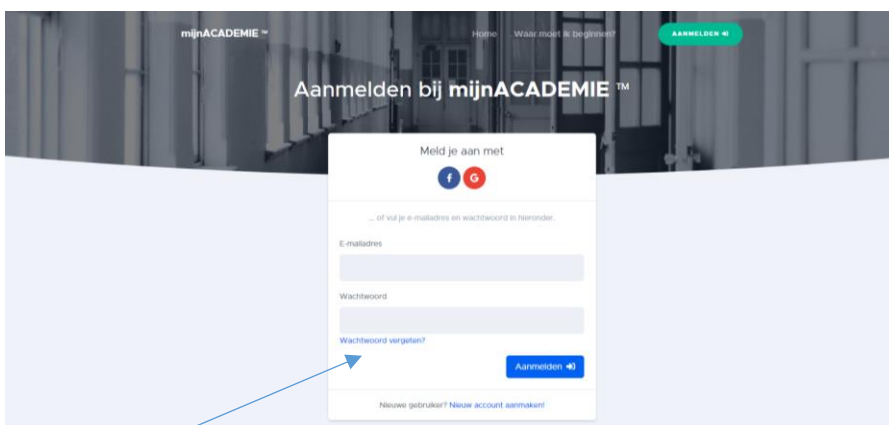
mijnACADEMIE ™

Home Waar moet ik beginnen?

AANMELDEN

Aanmelden bij mijnACADEMIE ™

Meld je aan met

f G

... of vul je e-mailadres en wachtwoord in hieronder.

E-mailadres

Wachtwoord

Wachtwoord vergeten?

Aanmelden

Nieuwe gebruiker? Nieuw account aanmaken!